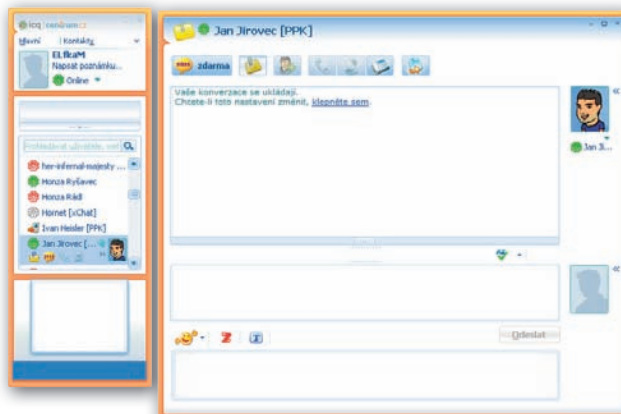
icq centrum.cz

Hlavní Kontakty

ELfkaM
Napsat poznámku...
Online

Prohledávat uživatele, web

her-infernal-majesty ...
Honza Ryšavec
Honza Rádl
Hornet [xChat]
Ivan Heisler [PPK]
Jan Jirovec [...

Jan Jirovec [PPK]

zdarma

Vaše konverzace se ukládají.
Chcete-li toto nastavení změnit, klepněte sem.

Jan Ji...

Odeslat